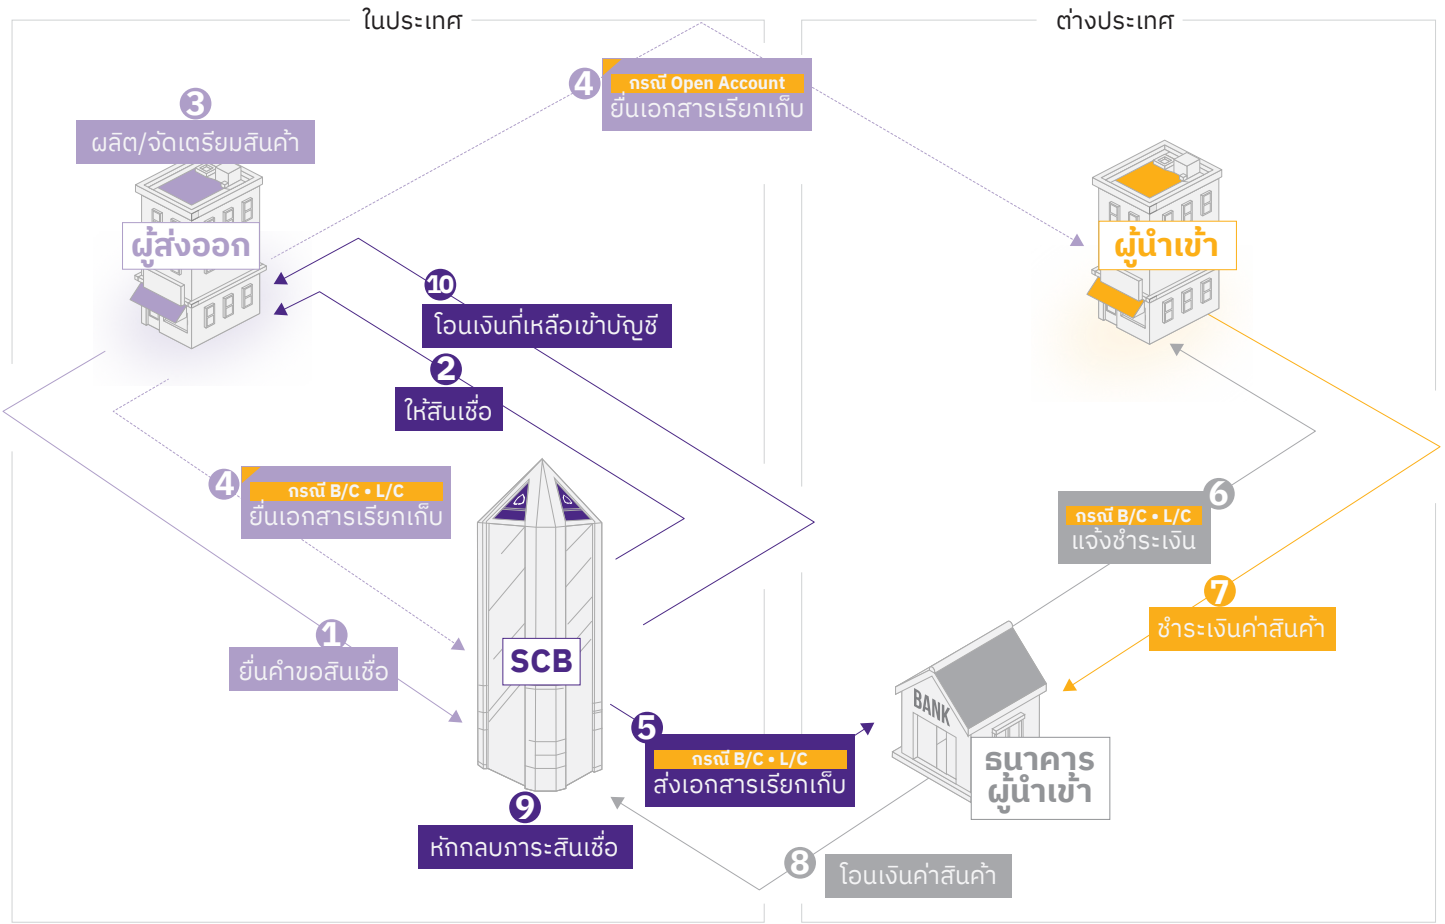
ในประเทศ

ต่างประเทศ

4 กรณี Open Account
ยื่นเอกสารเรียกเก็บ

3
ผลิต/จัดเตรียมสินค้า

ผู้ส่งออก

ผู้นำเข้า

10
โอนเงินที่เหลือเข้าบัญชี

2
ให้สินเชื่อ

4 กรณี B/C • L/C
ยื่นเอกสารเรียกเก็บ

6 กรณี B/C • L/C
แจ้งชำระเงิน

7
ชำระเงินค่าสินค้า

1
ยื่นคำขอสินเชื่อ

SCB

BANK

ธนาคาร
ผู้นำเข้า

5 กรณี B/C • L/C
ส่งเอกสารเรียกเก็บ

9
หักกลบภาระสินเชื่อ

8
โอนเงินค่าสินค้า